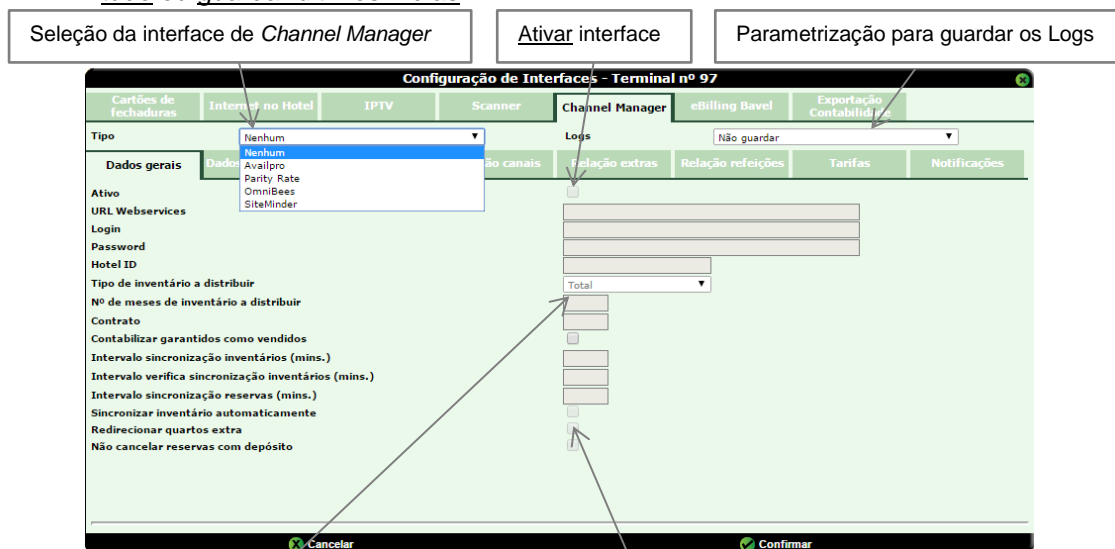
Seleção da interface de *Channel Manager*

Ativar interface

Parametrização para guardar os Logs

Configuração de Interfaces - Terminal nº 97

Cartões de fechaduras | Internet no Hotel | IPTV | Scanner | Channel Manager | eBilling Bavel | Exportação Contabilidade

Tipo Nenhum

Nenhum
Availpro
Parity Rate
OmniBees
SiteMinder

Logs Não guardar

Dados gerais | Dados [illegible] | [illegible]ão canais | Relação extras | Relação refeições | Tarifas | Notificações

Ativo
URL Webservices
Login
Password
Hotel ID
Tipo de inventário a distribuir Total
Nº de meses de inventário a distribuir
Contrato
Contabilizar garantidos como vendidos
Intervalo sincronização inventários (mins.)
Intervalo verifica sincronização inventários (mins.)
Intervalo sincronização reservas (mins.)
Sincronizar inventário automaticamente
Redirecionar quartos extra
Não cancelar reservas com depósito

Cancelar

Confirmar